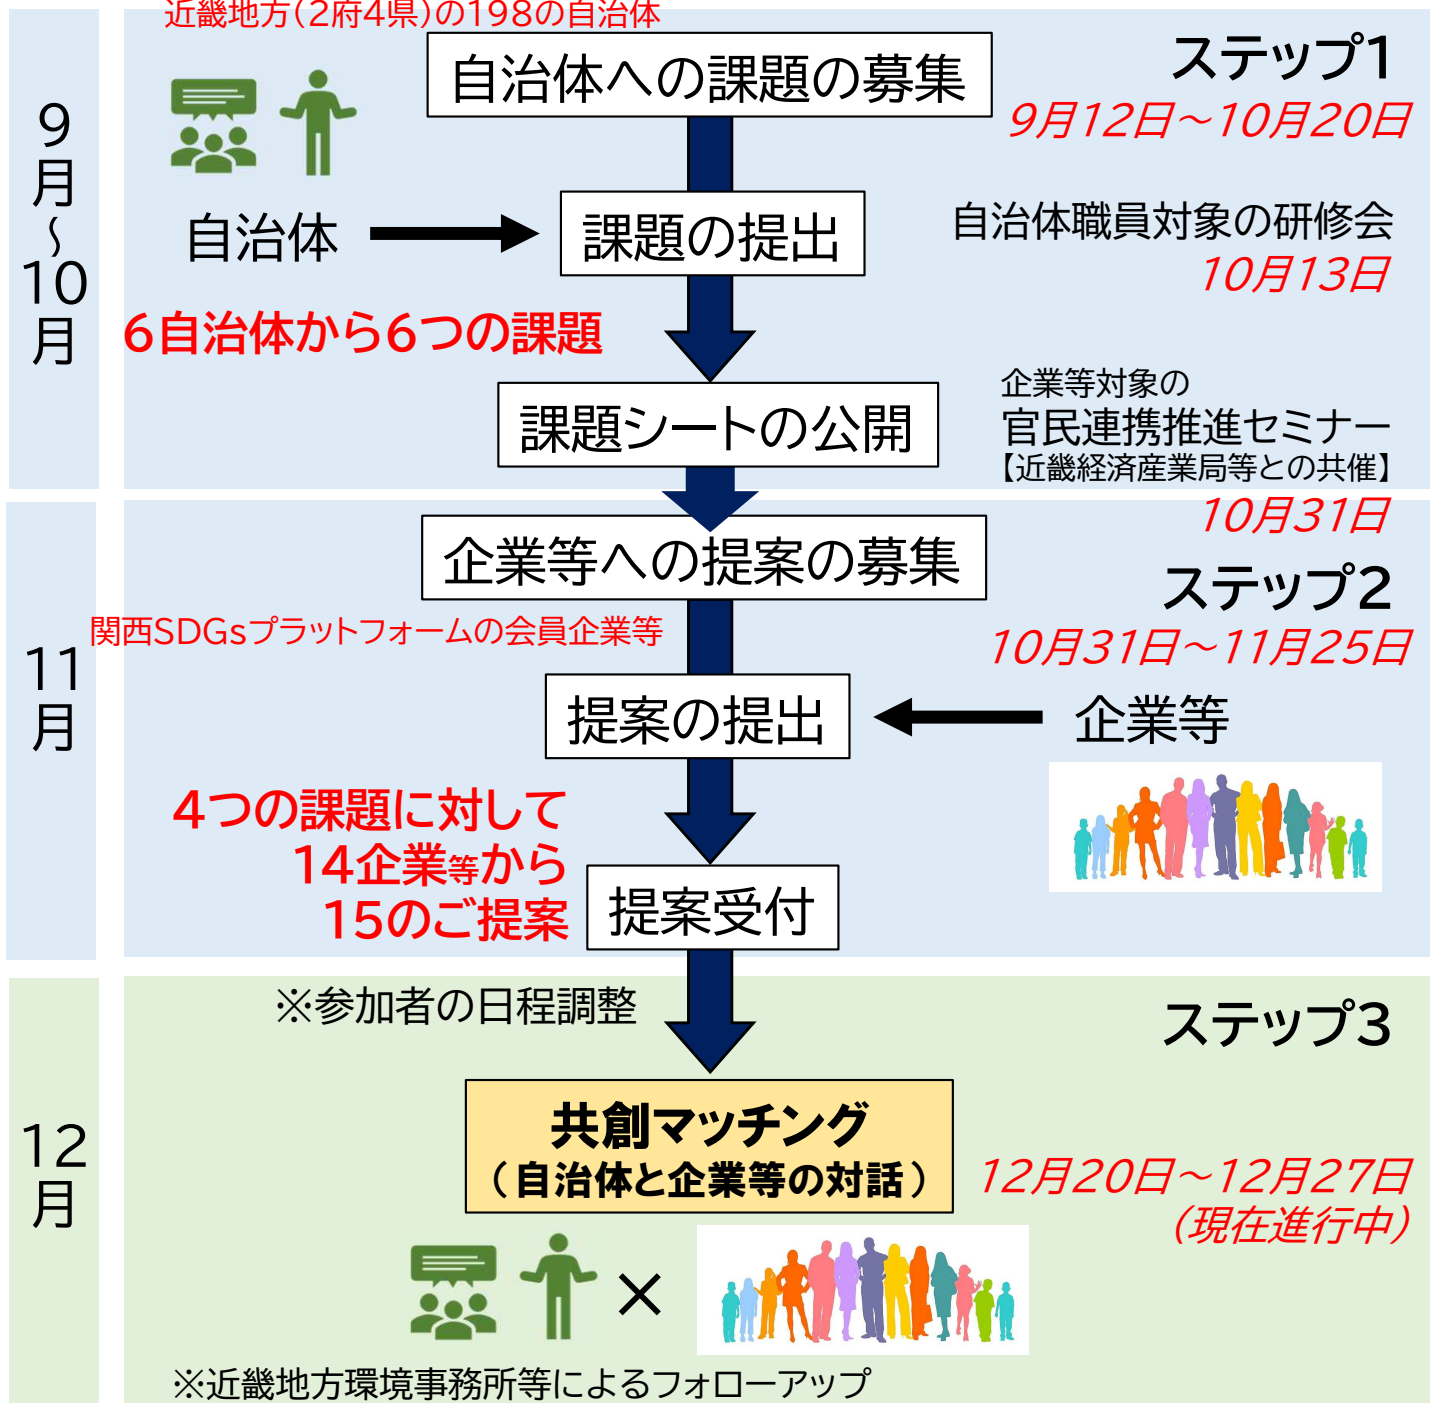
9月～10月

近畿地方（2府4県）の198の自治体

自治体への課題の募集

ステップ1
9月12日～10月20日

自治体 課題の提出

自治体職員対象の研修会
10月13日

6自治体から6つの課題

課題シートの公開

企業等対象の
官民連携推進セミナー
【近畿経済産業局等との共催】
10月31日

11月

企業等への提案の募集

ステップ2
10月31日～11月25日

関西SDGsプラットフォームの会員企業等

提案の提出 企業等

4つの課題に対して
14企業等から
15のご提案

提案受付

12月

※参加者の日程調整

ステップ3

共創マッチング
（自治体と企業等の対話）

12月20日～12月27日
（現在進行中）

×

※近畿地方環境事務所等によるフォローアップ